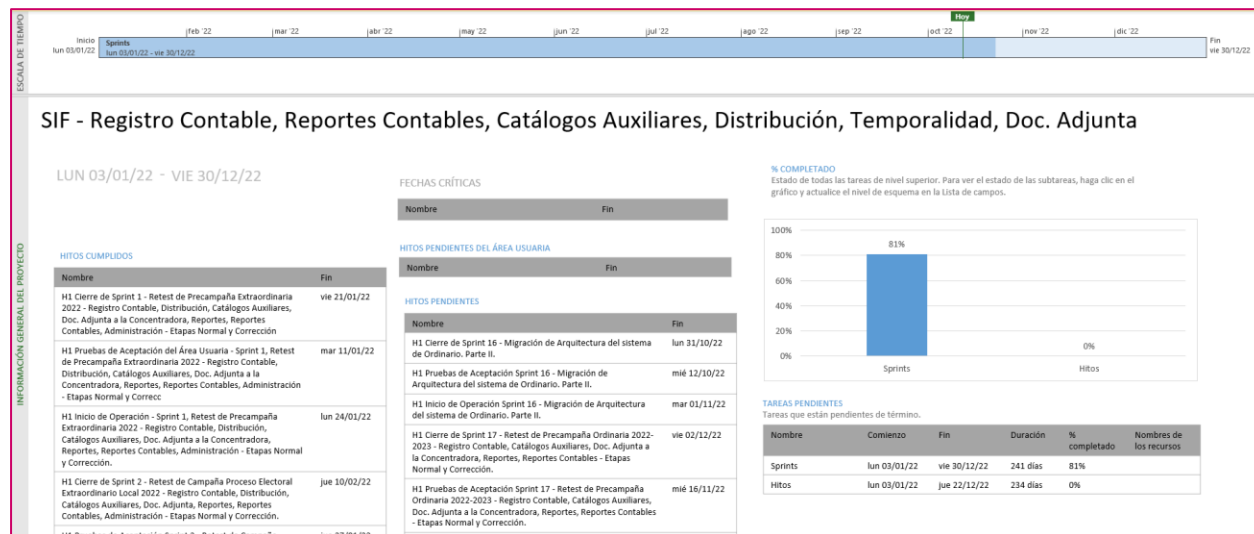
ESCALA DE TIEMPO

Hoy

Inicio lun 03/01/22 | feb '22 | mar '22 | abr '22 | may '22 | jun '22 | jul '22 | ago '22 | sep '22 | oct '22 | nov '22 | dic '22 | Fin vie 30/12/22

Sprints
lun 03/01/22 - vie 30/12/22

INFORMACIÓN GENERAL DEL PROYECTO

SIF - Registro Contable, Reportes Contables, Catálogos Auxiliares, Distribución, Temporalidad, Doc. Adjunta

LUN 03/01/22 - VIE 30/12/22

HITOS CUMPLIDOS

| Nombre | Fin |
|---|---|
| H1 Cierre de Sprint 1 - Retest de Precampaña Extraordinaria 2022 - Registro Contable, Distribución, Catálogos Auxiliares, Doc. Adjunta a la Concentradora, Reportes, Reportes Contables, Administración - Etapas Normal y Corrección | vie 21/01/22 |
| H1 Pruebas de Aceptación del Área Usuaria - Sprint 1, Retest de Precampaña Extraordinaria 2022 - Registro Contable, Distribución, Catálogos Auxiliares, Doc. Adjunta a la Concentradora, Reportes, Reportes Contables, Administración - Etapas Normal y Correcc | mar 11/01/22 |
| H1 Inicio de Operación - Sprint 1, Retest de Precampaña Extraordinaria 2022 - Registro Contable, Distribución, Catálogos Auxiliares, Doc. Adjunta a la Concentradora, Reportes, Reportes Contables, Administración - Etapas Normal y Corrección. | lun 24/01/22 |
| H1 Cierre de Sprint 2 - Retest de Campaña Proceso Electoral Extraordinario Local 2022 - Registro Contable, Distribución, Catálogos Auxiliares, Doc. Adjunta a la Concentradora, Reportes, Reportes Contables, Administración - Etapas Normal y Corrección. | jue 10/02/22 |
| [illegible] | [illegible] |

FECHAS CRÍTICAS

| Nombre | Fin |
|---|---|

HITOS PENDIENTES DEL ÁREA USUARIA

| Nombre | Fin |
|---|---|

HITOS PENDIENTES

| Nombre | Fin |
|---|---|
| H1 Cierre de Sprint 16 - Migración de Arquitectura del sistema de Ordinario. Parte II. | lun 31/10/22 |
| H1 Pruebas de Aceptación Sprint 16 - Migración de Arquitectura del sistema de Ordinario. Parte II. | mié 12/10/22 |
| H1 Inicio de Operación Sprint 16 - Migración de Arquitectura del sistema de Ordinario. Parte II. | mar 01/11/22 |
| H1 Cierre de Sprint 17 - Retest de Precampaña Ordinaria 2022-2023 - Registro Contable, Catálogos Auxiliares, Doc. Adjunta a la Concentradora, Reportes, Reportes Contables - Etapas Normal y Corrección. | vie 02/12/22 |
| H1 Pruebas de Aceptación Sprint 17 - Retest de Precampaña Ordinaria 2022-2023 - Registro Contable, Catálogos Auxiliares, Doc. Adjunta a la Concentradora, Reportes, Reportes Contables - Etapas Normal y Corrección. | mié 16/11/22 |

% COMPLETADO
Estado de todas las tareas de nivel superior. Para ver el estado de las subtareas, haga clic en el gráfico y actualice el nivel de esquema en la Lista de campos.

100%
80%
60%
40%
20%
0%
81%
0%
Sprints
Hitos

TAREAS PENDIENTES
Tareas que están pendientes de término.

| Nombre | Comienzo | Fin | Duración | % completado | Nombres de los recursos |
|---|---|---|---|---|---|
| Sprints | lun 03/01/22 | vie 30/12/22 | 241 días | 81% | |
| Hitos | lun 03/01/22 | jue 22/12/22 | 234 días | 0% | |